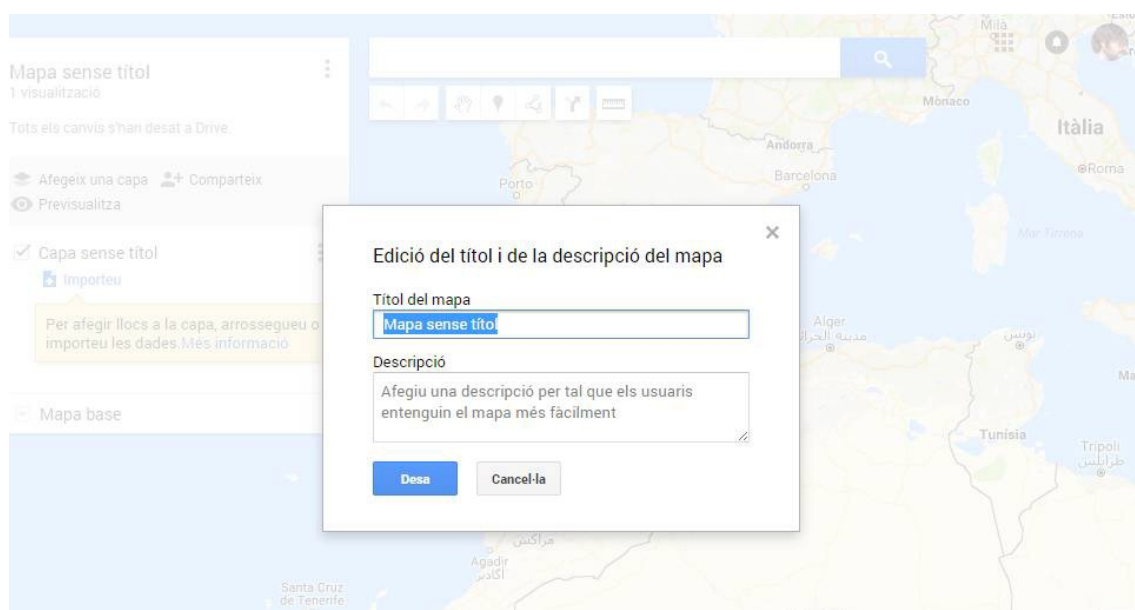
Mapa sense títol
1 visualització

Tots els canvis s'han desat a Drive

Afegeix una capa
Comparteix
Previsualitza

Capa sense títol
Importeu

Per afegir llocs a la capa, arrossegueu o importeu les dades. Més informació

Mapa base

Milà
Mònaco
Itàlia
Roma
Andorra
Barcelona
Porto
Mar Tirrena
Alger
مدينة الجزائر
تونس
Tunisia
Tripoli
طرابلس
مراكش
Agadir
أكادير
Santa Cruz de Tenerife

Edició del títol i de la descripció del mapa

Títol del mapa
Mapa sense títol

Descripció
Afegiu una descripció per tal que els usuaris entenguin el mapa més fàcilment

Desa
Cancel·la